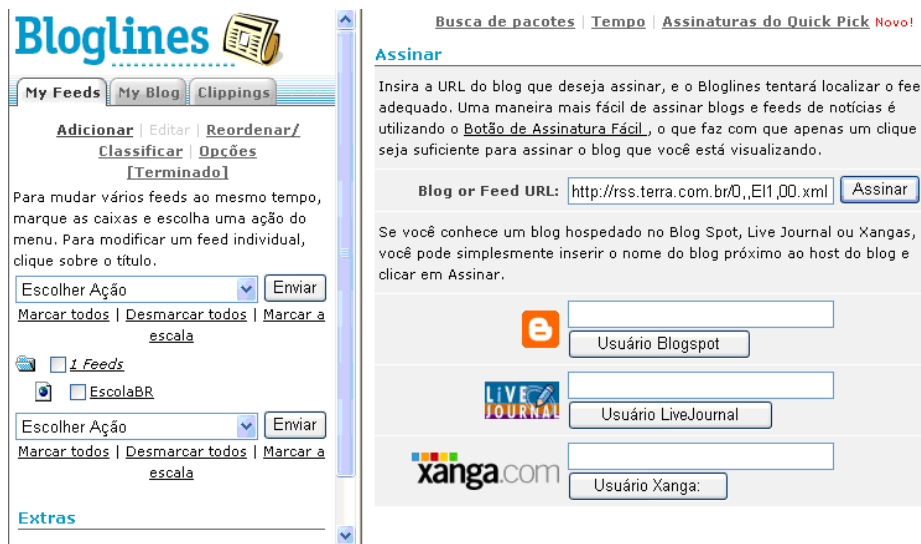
Bloglines

My Feeds | My Blog | Clippings

Adicionar | Editar | Reordenar/ Classificar | Opções [Terminado]

Para mudar vários feeds ao mesmo tempo, marque as caixas e escolha uma ação do menu. Para modificar um feed individual, clique sobre o título.

Escolher Ação | Enviar

Marcar todos | Desmarcar todos | Marcar a escala

1 Feeds

EscolaBR

Escolher Ação | Enviar

Marcar todos | Desmarcar todos | Marcar a escala

Extras

Busca de pacotes | Tempo | Assinaturas do Quick Pick Novo!

Assinar

Insira a URL do blog que deseja assinar, e o Bloglines tentará localizar o fee adequado. Uma maneira mais fácil de assinar blogs e feeds de notícias é utilizando o Botão de Assinatura Fácil , o que faz com que apenas um clique seja suficiente para assinar o blog que você está visualizando.

Blog or Feed URL: http://rss.terra.com.br/0,,EI1,00.xml Assinar

Se você conhece um blog hospedado no Blog Spot, Live Journal ou Xangas, você pode simplesmente inserir o nome do blog próximo ao host do blog e clicar em Assinar.

Usuário Blogspot

LIVE JOURNAL

Usuário LiveJournal

xanga.com

Usuário Xanga: